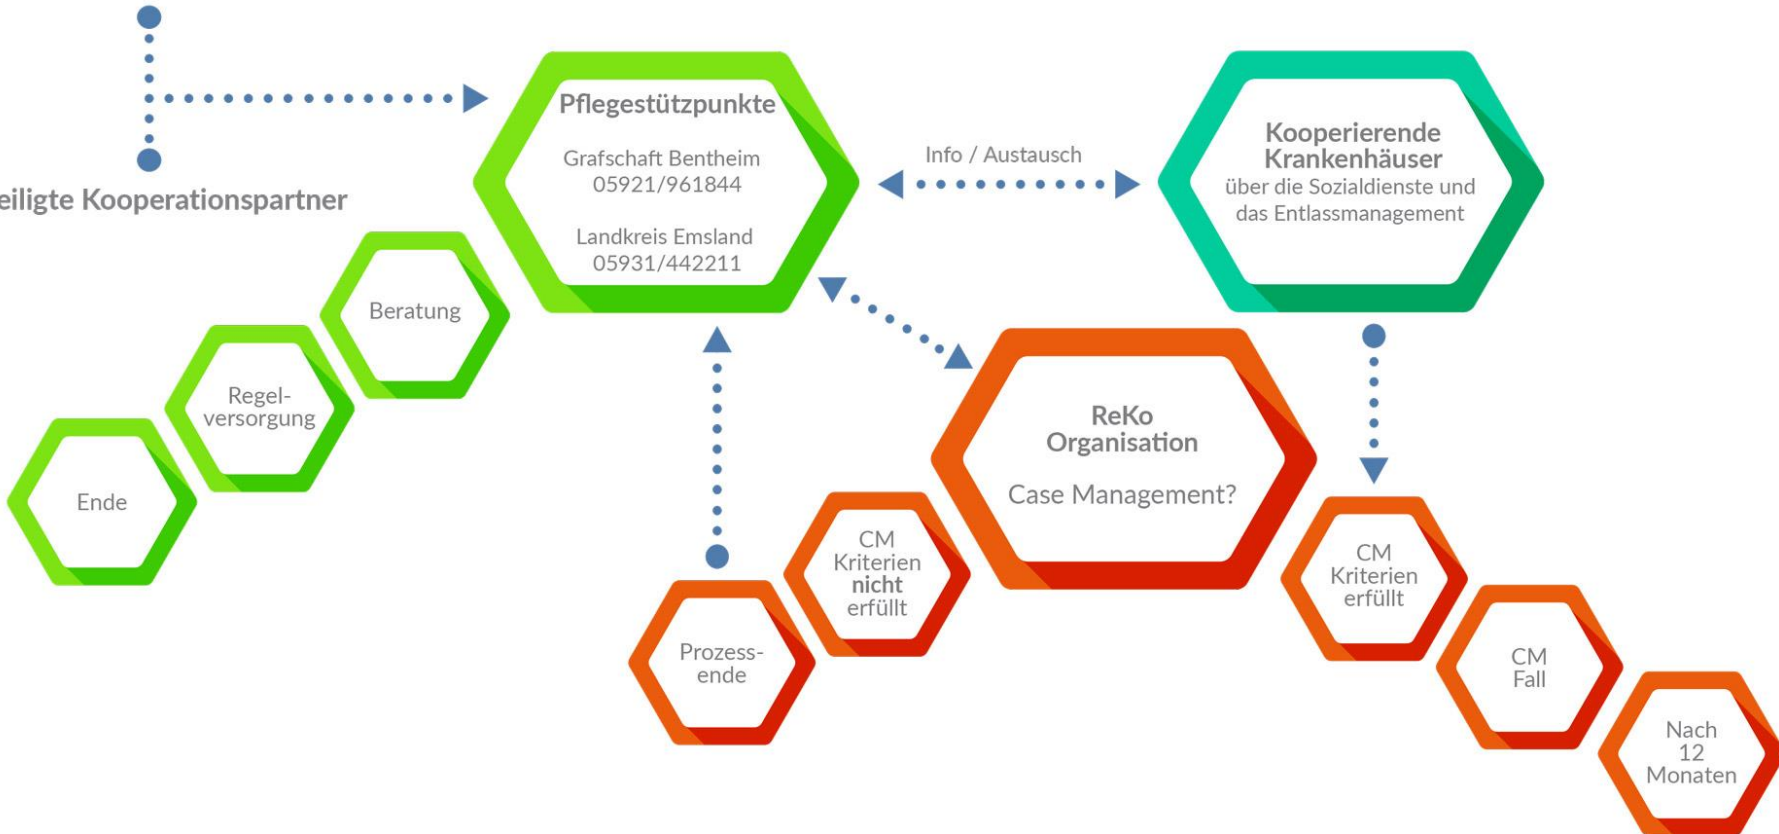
eiligte Kooperationspartner

Pflegestützpunkte

Grafschaft Bentheim
05921/961844

Landkreis Emsland
05931/442211

Info / Austausch

Kooperierende Krankenhäuser
über die Sozialdienste und das Entlassmanagement

Beratung

Regelversorgung

Ende

ReKo Organisation

Case Management?

CM Kriterien **nicht** erfüllt

Prozessende

CM Kriterien erfüllt

CM Fall

Nach 12 Monaten